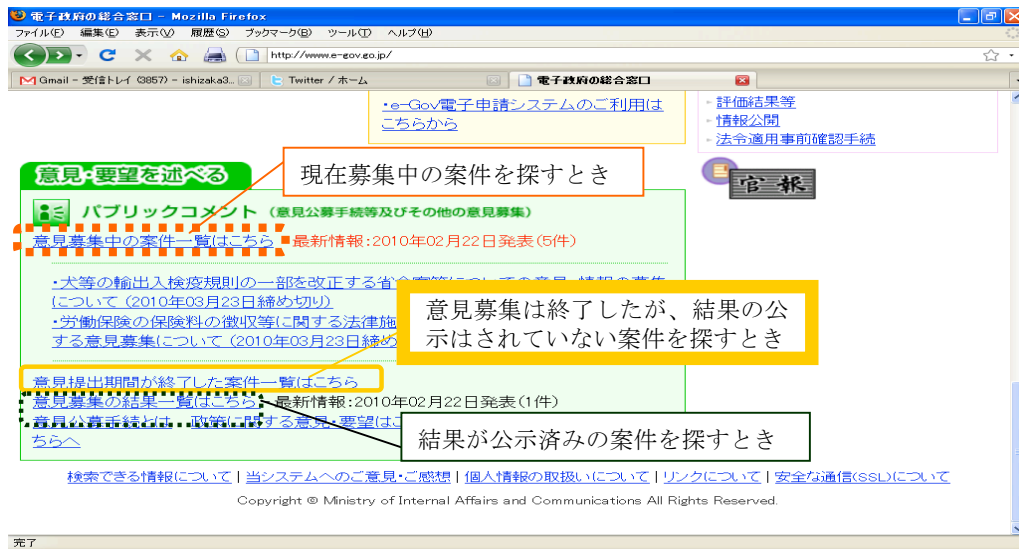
電子政府の総合窓口 - Mozilla Firefox

ファイル(F) 編集(E) 表示(V) 履歴(S) ブックマーク(B) ツール(T) ヘルプ(H)

http://www.e-gov.go.jp/

Gmail - 受信トレイ (3857) - ishizaka3... | Twitter / ホーム | 電子政府の総合窓口

・e-Gov電子申請システムのご利用はこちらから

・評価結果等
・情報公開
・法令適用事前確認手続

官報

意見・要望を述べる

現在募集中の案件を探すとき

パブリックコメント（意見公募手続等及びその他の意見募集）

意見募集中の案件一覧はこちら 最新情報：2010年02月22日発表（5件）

・犬等の輸出入検疫規則の一部を改正する省令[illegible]について（2010年03月23日締め切り）
・労働保険の保険料の徴収等に関する法律施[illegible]する意見募集について（2010年03月23日締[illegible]

意見募集は終了したが、結果の公示はされていない案件を探すとき

意見提出期間が終了した案件一覧はこちら
意見募集の結果一覧はこちら 最新情報：2010年02月22日発表（1件）
意見公募手続とは 政策に関する意見・要望は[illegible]ちらへ

結果が公示済みの案件を探すとき

検索できる情報について | 当システムへのご意見・ご感想 | 個人情報の取扱いについて | リンクについて | 安全な通信(SSL)について

Copyright © Ministry of Internal Affairs and Communications All Rights Reserved.

完了